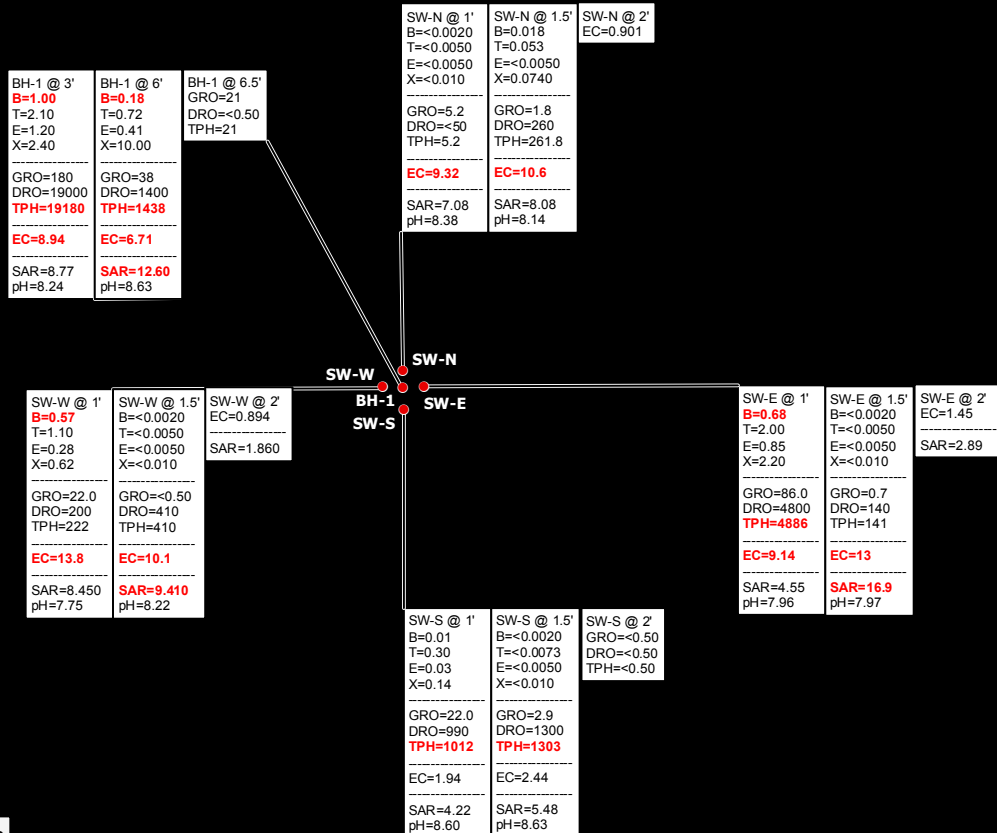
SW-N @ 1'
B=<0.0020
T=<0.0050
E=<0.0050
X=<0.010
GRO=5.2
DRO=<50
TPH=5.2
EC=9.32
SAR=7.08
pH=8.38

SW-N @ 1.5'
B=0.018
T=0.053
E=<0.0050
X=0.0740
GRO=1.8
DRO=260
TPH=261.8
EC=10.6
SAR=8.08
pH=8.14

SW-N @ 2'
EC=0.901

BH-1 @ 3'
B=1.00
T=2.10
E=1.20
X=2.40
GRO=180
DRO=19000
TPH=19180
EC=8.94
SAR=8.77
pH=8.24

BH-1 @ 6'
B=0.18
T=0.72
E=0.41
X=10.00
GRO=38
DRO=1400
TPH=1438
EC=6.71
SAR=12.60
pH=8.63

BH-1 @ 6.5'
GRO=21
DRO=<0.50
TPH=21

SW-N
SW-W
BH-1
SW-E
SW-S

SW-W @ 1'
B=0.57
T=1.10
E=0.28
X=0.62
GRO=22.0
DRO=200
TPH=222
EC=13.8
SAR=8.450
pH=7.75

SW-W @ 1.5'
B=<0.0020
T=<0.0050
E=<0.0050
X=<0.010
GRO=<0.50
DRO=410
TPH=410
EC=10.1
SAR=9.410
pH=8.22

SW-W @ 2'
EC=0.894
SAR=1.860

SW-E @ 1'
B=0.68
T=2.00
E=0.85
X=2.20
GRO=86.0
DRO=4800
TPH=4886
EC=9.14
SAR=4.55
pH=7.96

SW-E @ 1.5'
B=<0.0020
T=<0.0050
E=<0.0050
X=<0.010
GRO=0.7
DRO=140
TPH=141
EC=13
SAR=16.9
pH=7.97

SW-E @ 2'
EC=1.45
SAR=2.89

SW-S @ 1'
B=0.01
T=0.30
E=0.03
X=0.14
GRO=22.0
DRO=990
TPH=1012
EC=1.94
SAR=4.22
pH=8.60

SW-S @ 1.5'
B=<0.0020
T=<0.0073
E=<0.0050
X=<0.010
GRO=2.9
DRO=1300
TPH=1303
EC=2.44
SAR=5.48
pH=8.63

SW-S @ 2'
GRO=<0.50
DRO=<0.50
TPH=<0.50